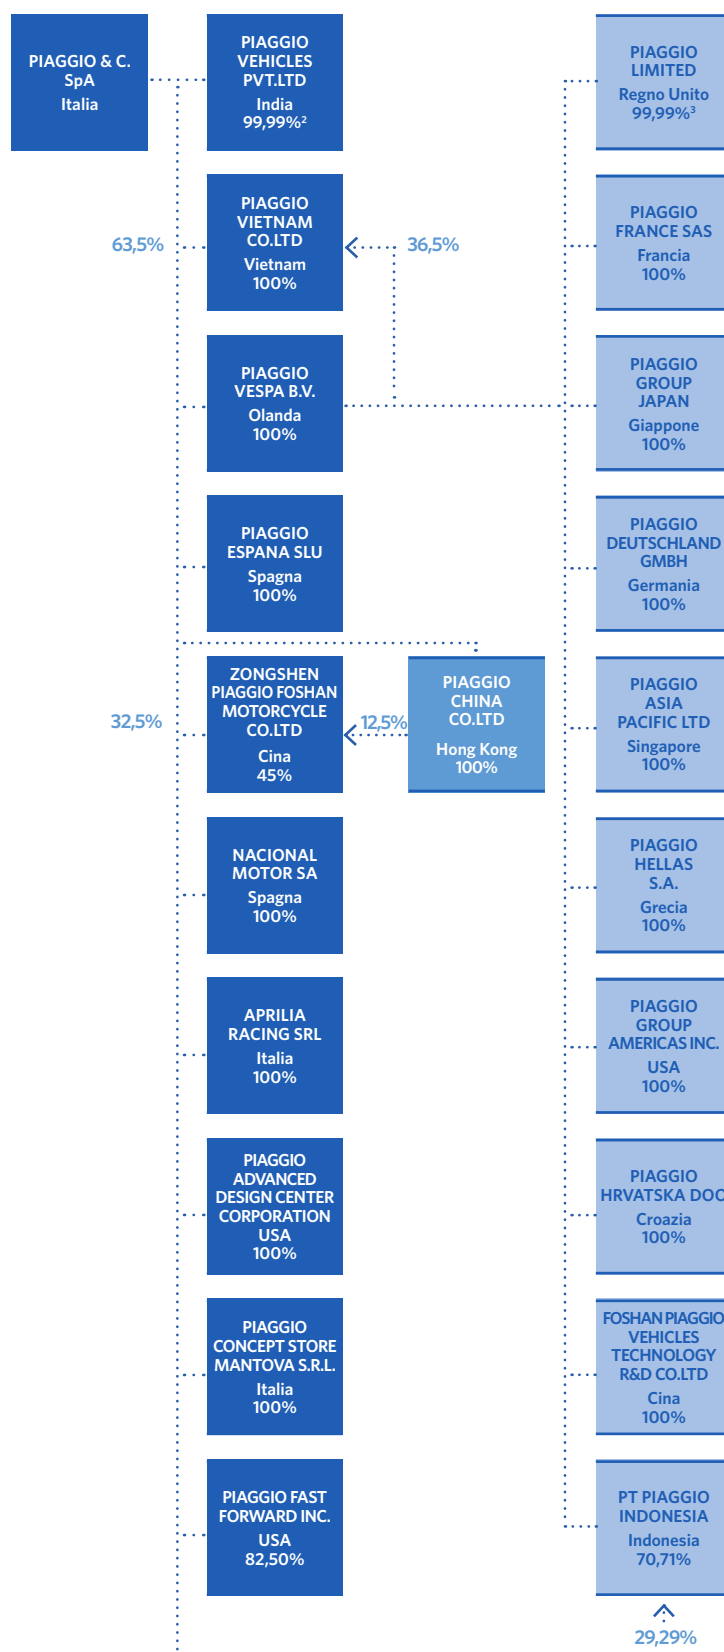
PIAGGIO & C. SpA
Italia

PIAGGIO VEHICLES PVT.LTD
India
99,99%²

63,5%

PIAGGIO VIETNAM CO.LTD
Vietnam
100%

36,5%

PIAGGIO VESPA B.V.
Olanda
100%

PIAGGIO ESPANA SLU
Spagna
100%

32,5%

ZONGSHEN PIAGGIO FOSHAN MOTORCYCLE CO.LTD
Cina
45%

12,5%

PIAGGIO CHINA CO.LTD
Hong Kong
100%

NACIONAL MOTOR SA
Spagna
100%

APRILIA RACING SRL
Italia
100%

PIAGGIO ADVANCED DESIGN CENTER CORPORATION
USA
100%

PIAGGIO CONCEPT STORE MANTOVA S.R.L.
Italia
100%

PIAGGIO FAST FORWARD INC.
USA
82,50%

PIAGGIO LIMITED
Regno Unito
99,99%³

PIAGGIO FRANCE SAS
Francia
100%

PIAGGIO GROUP JAPAN
Giappone
100%

PIAGGIO DEUTSCHLAND GMBH
Germania
100%

PIAGGIO ASIA PACIFIC LTD
Singapore
100%

PIAGGIO HELLAS S.A.
Grecia
100%

PIAGGIO GROUP AMERICAS INC.
USA
100%

PIAGGIO HRVATSKA DOO
Croazia
100%

FOSHAN PIAGGIO VEHICLES TECHNOLOGY R&D CO.LTD
Cina
100%

PT PIAGGIO INDONESIA
Indonesia
70,71%

29,29%